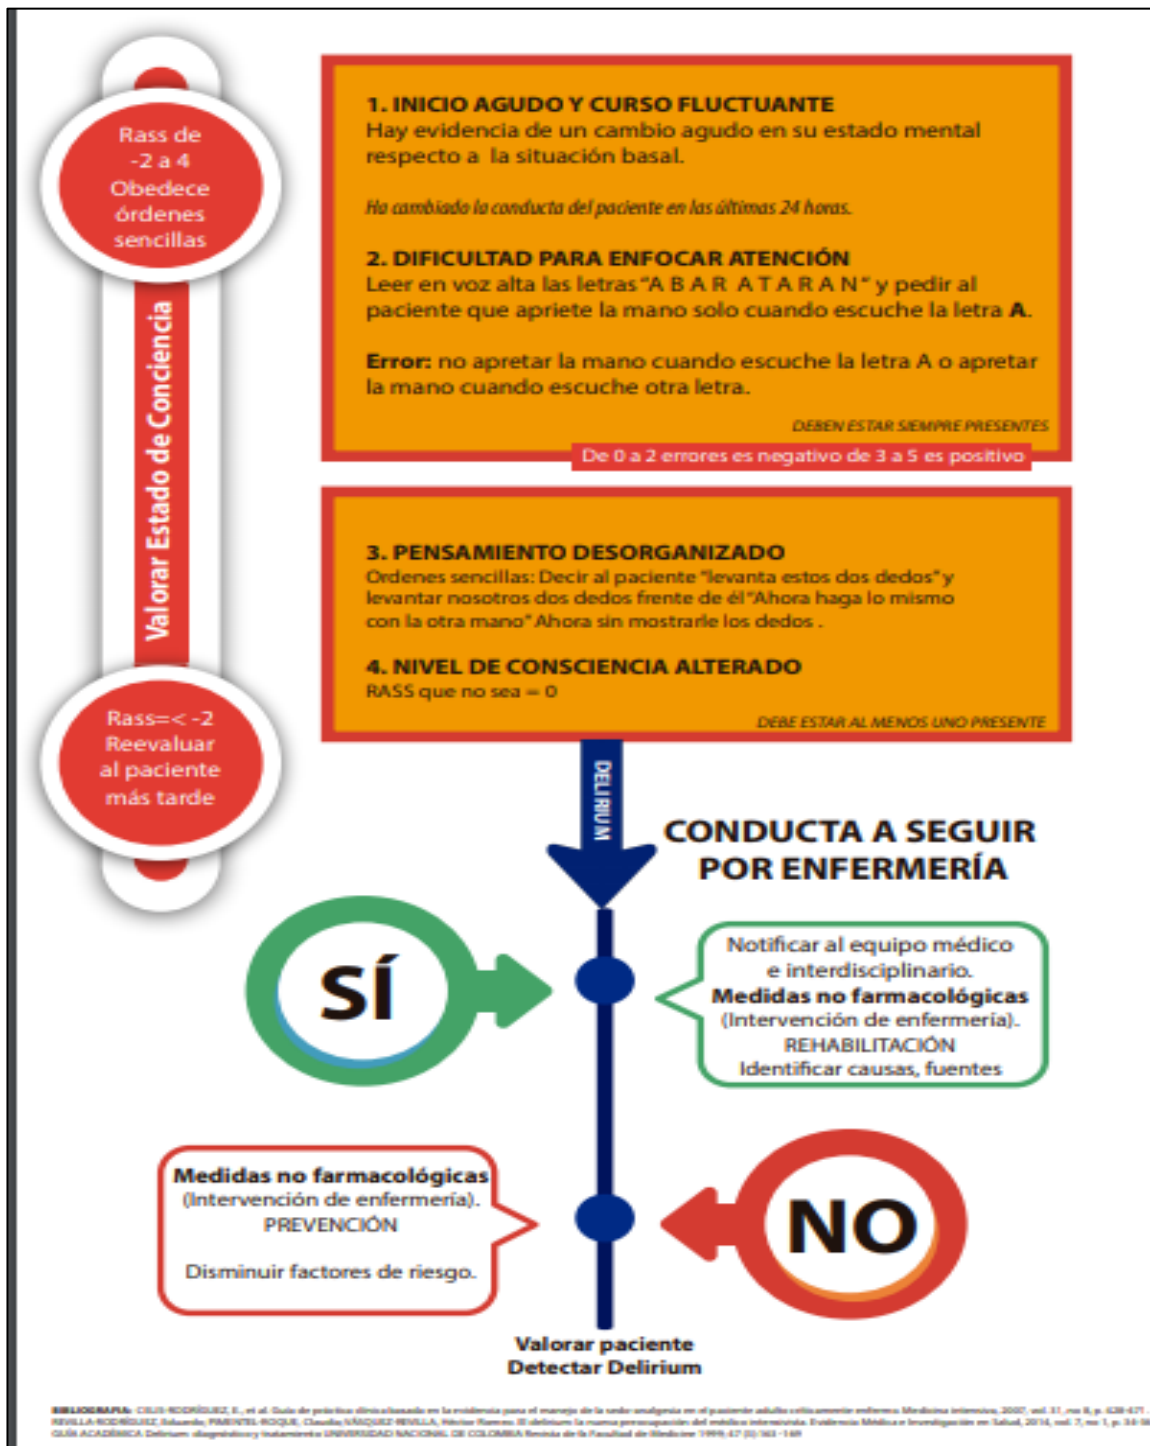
Rass de -2 a 4 Obedece órdenes sencillas

Valorar Estado de Conciencia

Rass=< -2 Reevaluar al paciente más tarde

1. INICIO AGUDO Y CURSO FLUCTUANTE
Hay evidencia de un cambio agudo en su estado mental respecto a la situación basal.

Ha cambiado la conducta del paciente en las últimas 24 horas.

2. DIFICULTAD PARA ENFOCAR ATENCIÓN
Leer en voz alta las letras "A B A R A T A R A N" y pedir al paciente que apriete la mano solo cuando escuche la letra A.

Error: no apretar la mano cuando escuche la letra A o apretar la mano cuando escuche otra letra.

DEBEN ESTAR SIEMPRE PRESENTES

De 0 a 2 errores es negativo de 3 a 5 es positivo

3. PENSAMIENTO DESORGANIZADO
Ordenes sencillas: Decir al paciente "levanta estos dos dedos" y levantar nosotros dos dedos frente de él "Ahora haga lo mismo con la otra mano" Ahora sin mostrarle los dedos .

4. NIVEL DE CONSCIENCIA ALTERADO
RASS que no sea = 0

DEBE ESTAR AL MENOS UNO PRESENTE

DELIRIUM

CONDUCTA A SEGUIR POR ENFERMERÍA

SÍ

Notificar al equipo médico e interdisciplinario.
Medidas no farmacológicas
(Intervención de enfermería).
REHABILITACIÓN
Identificar causas, fuentes

Medidas no farmacológicas
(Intervención de enfermería).
PREVENCIÓN

Disminuir factores de riesgo.

NO

Valorar paciente
Detectar Delirium

BIBLIOGRAFIA: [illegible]